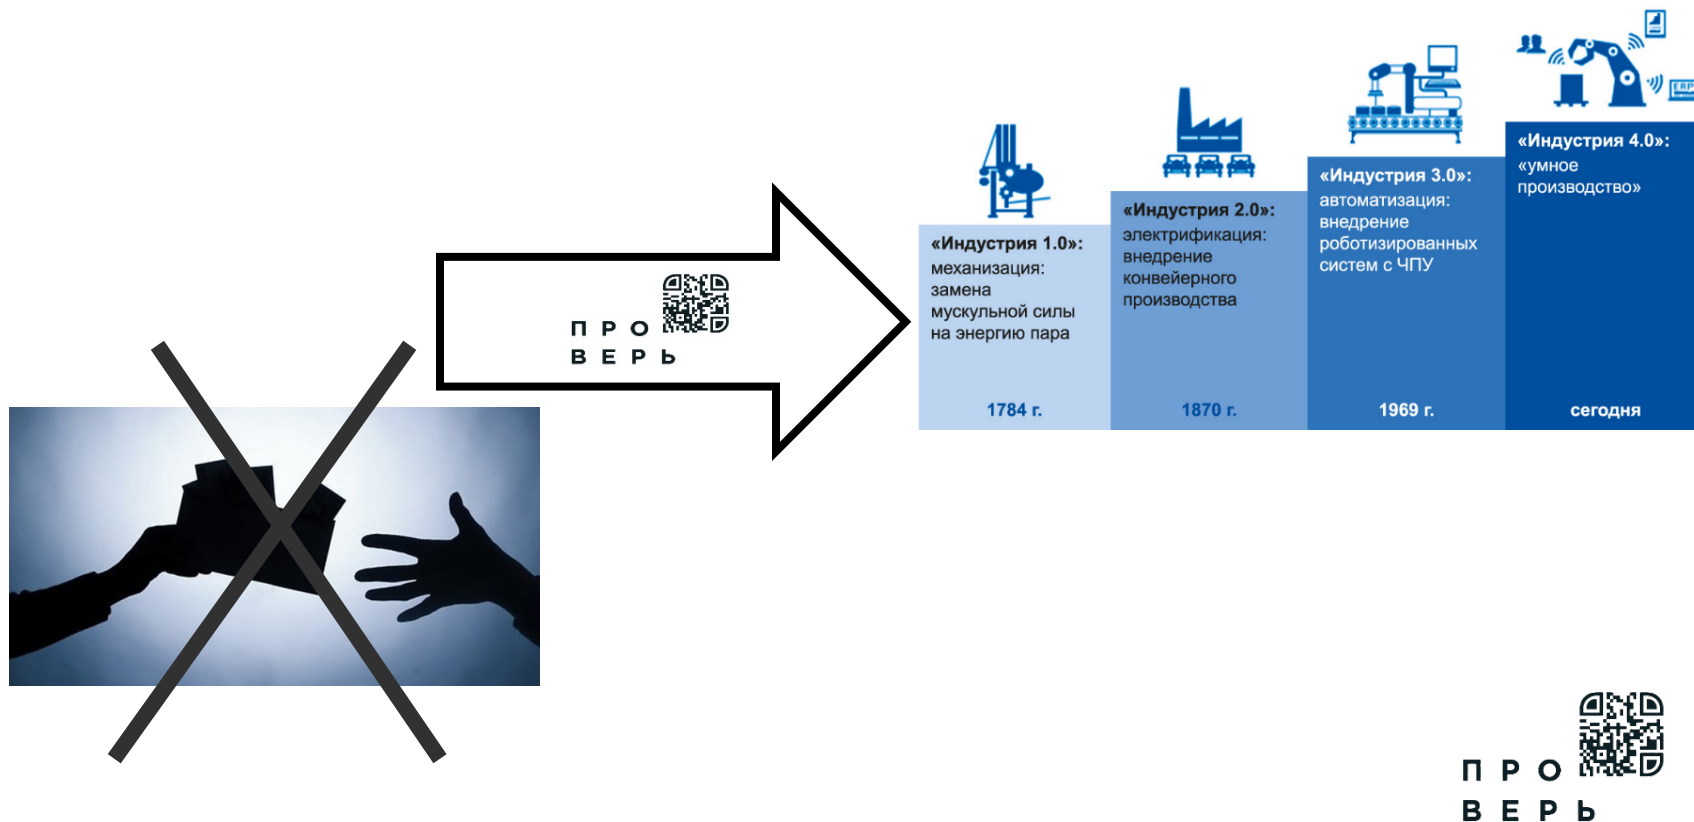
П Р О
В Е Р Ь

«Индустрия 1.0»: механизация: замена мускульной силы на энергию пара

1784 г.

«Индустрия 2.0»: электрификация: внедрение конвейерного производства

1870 г.

«Индустрия 3.0»: автоматизация: внедрение роботизированных систем с ЧПУ

1969 г.

«Индустрия 4.0»: «умное производство»

сегодня

ERP

П Р О
В Е Р Ь